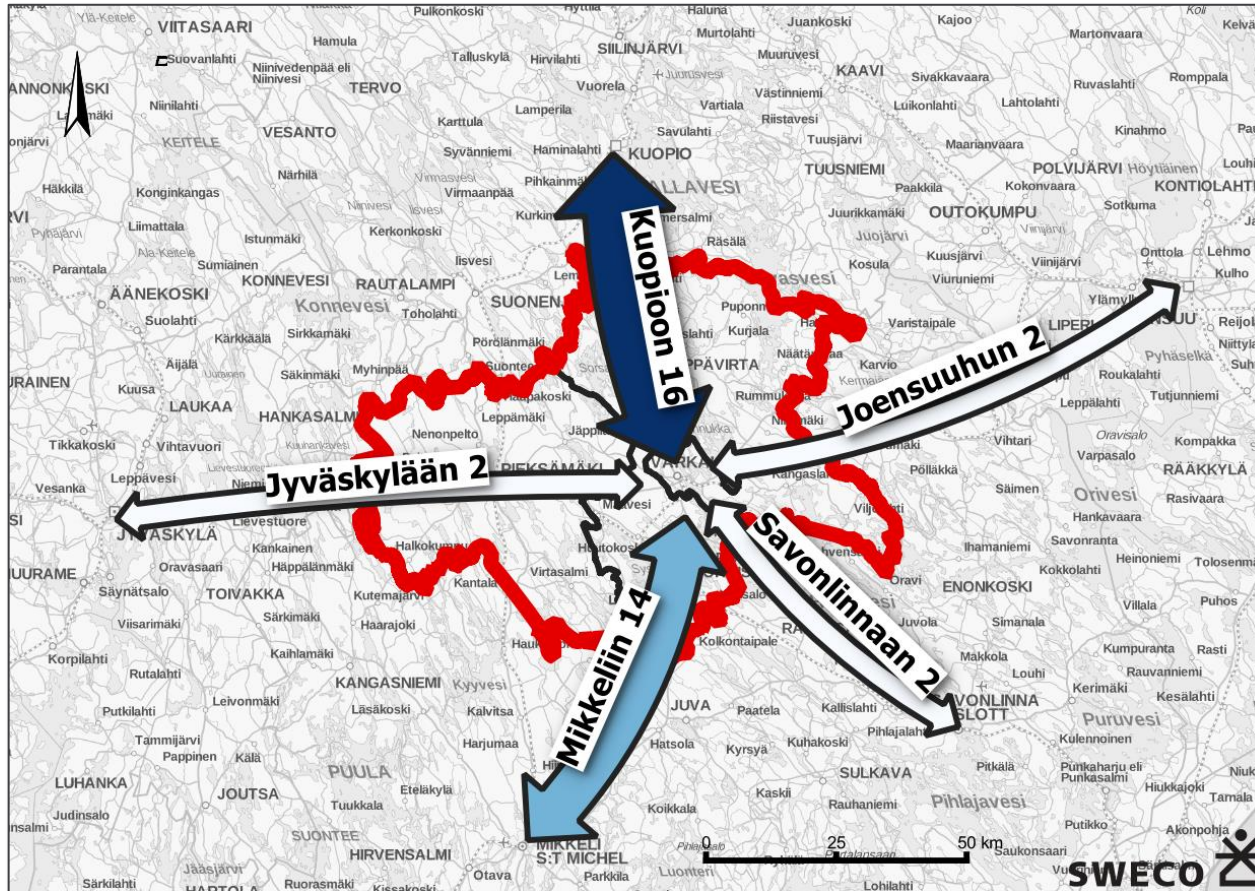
Kuopioon 16

Joensuuhun 2

Jyväskylään 2

Savonlinnaan 2

Mikkeliin 14

VIITASAARI
Suovanlahti
Hamula
Niinivedenpää eli Niinivesi
TERVO
Talluskylä
Hirvilahti
SIILINJÄRVI
Pulkonkoski
Haluna
Murtolahti
Juankoski
Kajoo
Martonvaara
Muuruvesi
KAAVI
Sivakkavaara
Ruvaslahti
Romppala
Vuorela
Juurusvesi
Västinniemi
Vartiala
Luikonlahti
Lahtolahti
Niinilahti
Lamperila
Riistavesi
VESANTO
Karttula
Savulahti
Tuusjärvi
Maarianvaara
Kinahmo
KEITELE
Syvänniemi
Haminalahti
KUOPIO
TUUSNIEMI
POLVIJÄRVI
Höytiäinen
Närhilä
Vimpasvesi
Pihkainmäki
KALLAVESI
Paakkila
Kokonvaara
KONTIOLAHTI
Häkkilä
Konginkangas
Virmaanpää
Juurikkamäki
OUTOKUMPU
Sotkuma
Liimattala
Kurkimäki
Kerkonkoski
Räsälä
Juojärvi
Ala-Keitele
Istunmäki
Parantala
Sumiainen
Iisvesi
Kosula
Kuusjärvi
Viinijärvi
Onttola
Lehmo
KONNEVESI
RAUTALAMPI
Viuruniemi
Kulho
ÄÄNEKOSKI
Konnevesi
Toholahti
SUONENJOKI
Puponmäki
Ylämylly
Suolahti
Kärkkäälä
Sirkkamäki
Kurjala
Varistaipale
LIPERI
Reijola
Pörölänmäki
Näätälä
Karvio
Pyhäselkä
Äijälä
Myhinpää
Säkinmäki
Suonteenselkä
VARKAUS
Roukalahti
JURAINEN
Kuusa
LAUKAA
Rummukkala
Leppälahti
Tutjunniemi
HANKASALMI
Haapakoski
Leppämäki
Vihtari
Oravisalo
Kompakka
Tikkakoski
Vihtavuori
Nenonpelto
Jäppilä
Varpasalo
Kuivaniemi
RÄÄKKYLÄ
Leppävesi
PIEKSÄMÄKI
Kangaslampi
Pölläkkä
Vesanka
Säimen
Orivesi
Rasivaara
JYVÄSKYLÄ
Lievestuore
Hankavaara
Kankainen
Halkokumpu
Ihamaniemi
Savonranta
MUURAME
Oravasaari
Häppälänmäki
Heinoniemi
Tolosenmäki
Säynätsalo
TOIVAKKA
Kantala
Virtasalmi
Kokkolahti
Kutemajärvi
Oravi
ENONKOSKI
Viisarimäki
Särkimäki
Haarajoki
Villala
Puhos
Juvola
Simanala
Korpilahti
Kaihlamäki
Kolkontaipale
Makkola
Kumpuranta
Rasti
Rutalahti
Louhi
Rauvanniemi
KANGASNIEMI
Kyyvesi
Kerimäki
Kesälahti
Putkilahti
Leivonmäki
Läsäkoski
Kalvitsa
JUVA
Paatela
Kallislahti
SAVONLINNA
NYSLOTT
Puruvesi
Tammijärvi
Pappinen
Kälä
Harjumaa
Hatsola
Kyrsyä
Kuhakoski
Pihlajalahti
Kulennoinen
PUULA
SULKAVA
Pitkälä
Punkaharju eli Punkasalmi
LUHANKA
JOUTSA
Eteläkylä
Kaskii
Hiukkajoki
Tamala
Tuukkala
Koikkala
Rauhaniemi
Pihlajavesi
Judinsalo
SUONTEE
Putikko
Akonpohja
HIRVENSALMI
MIKKELI
S:T MICHEL
Pihlajasalo
Saukonsaari
Jääsjärvi
Otava
Parkkila
Luonteri
Lohilahti
Särkilahti
HARTOLA
Ruorasmäki
Kissakoski
0
25
50 km
SWECO